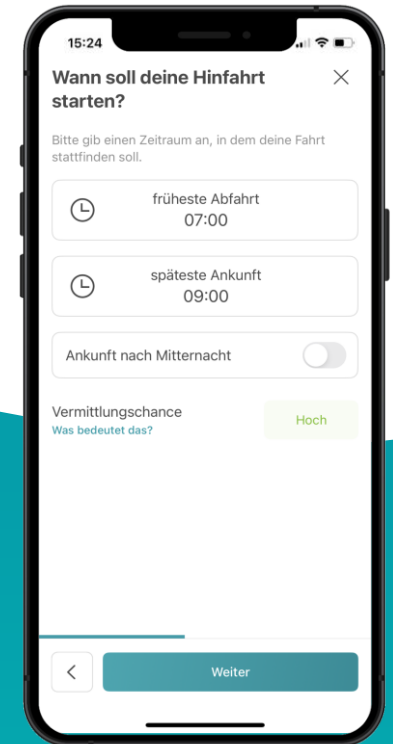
15:24

Wann soll deine Hinfahrt starten?

Bitte gib einen Zeitraum an, in dem deine Fahrt stattfinden soll.

früheste Abfahrt
07:00

späteste Ankunft
09:00

Ankunft nach Mitternacht

Vermittlungschance
Was bedeutet das?

Hoch

Weiter